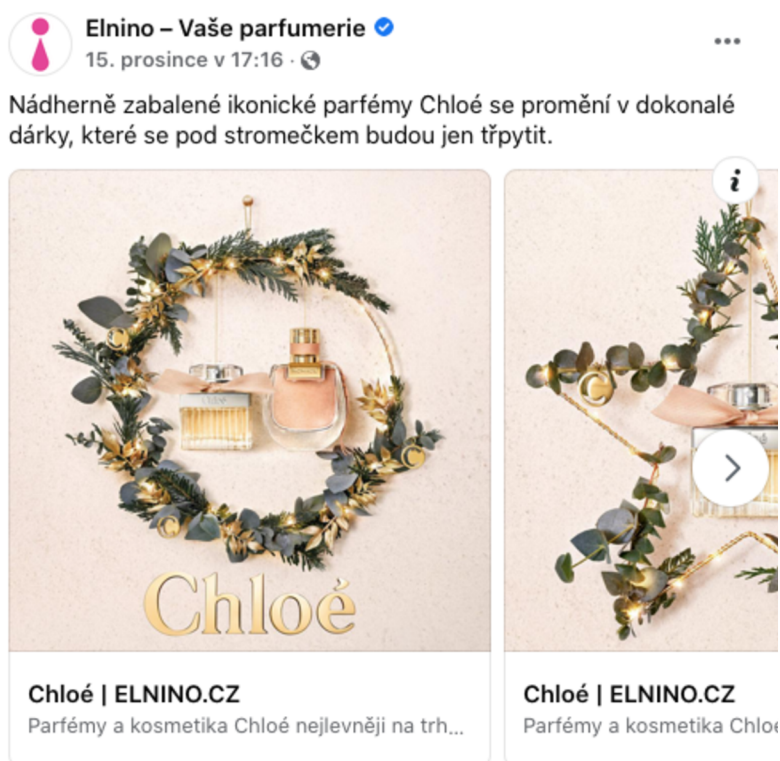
Elnino – Vaše parfumerie
15. prosince v 17:16 ·

Nádherně zabalené ikonické parfémy Chloé se promění v dokonalé dárky, které se pod stromečkem budou jen třpytit.

Chloé

Chloé | ELNINO.CZ
Parfémy a kosmetika Chloé nejlevněji na trh...

Chloé | ELNINO.CZ
Parfémy a kosmetika Chloe